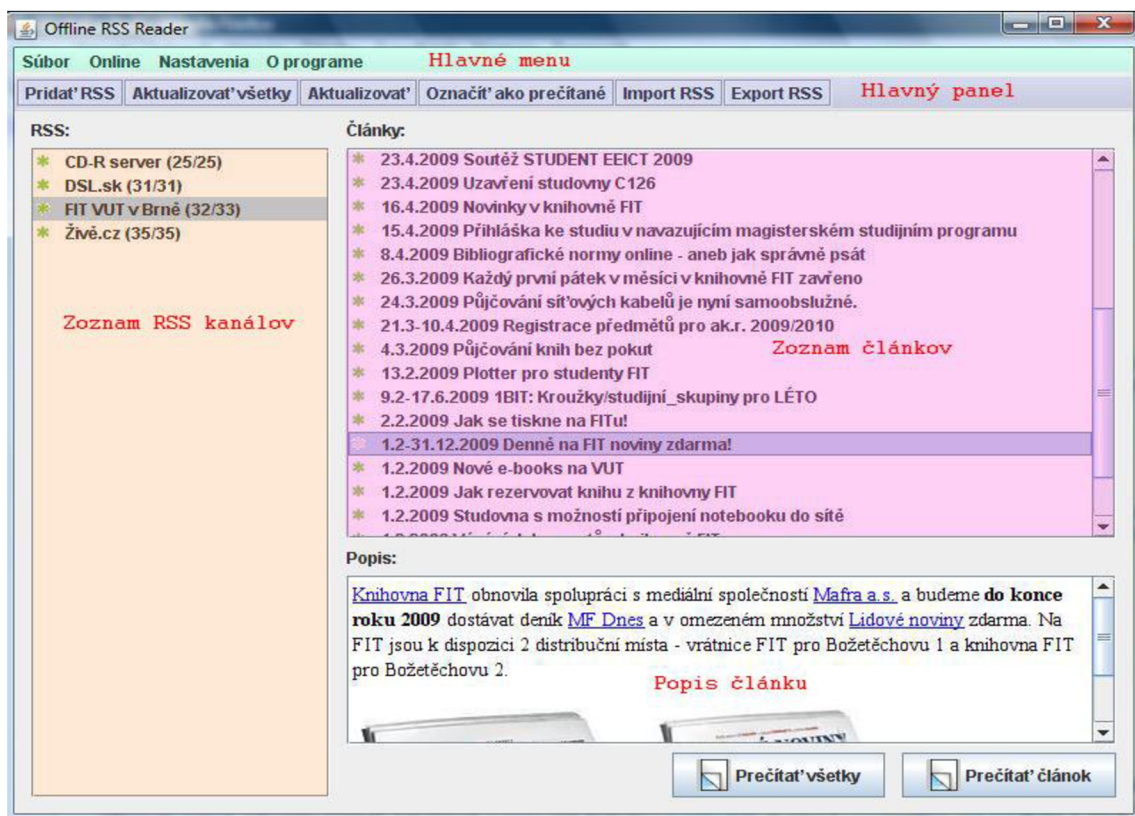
Offline RSS Reader

Súbor Online Nastavenia O programe Hlavné menu

Pridať RSS | Aktualizovať všetky | Aktualizovať | Označiť ako prečítané | Import RSS | Export RSS Hlavný panel

RSS:

CD-R server (25/25)
DSL.sk (31/31)
FIT VUT v Brně (32/33)
Živě.cz (35/35)

Zoznam RSS kanálov

Články:

23.4.2009 Soutěž STUDENT EEICT 2009
23.4.2009 Uzavření studovny C126
16.4.2009 Novinky v knihovně FIT
15.4.2009 Přihláška ke studiu v navazujícím magisterském studijním programu
8.4.2009 Bibliografické normy online - aneb jak správně psát
26.3.2009 Každý první pátek v měsíci v knihovně FIT zavřeno
24.3.2009 Půjčování síťových kabelů je nyní samoobslužné.
21.3-10.4.2009 Registrace předmětů pro ak.r. 2009/2010
4.3.2009 Půjčování knih bez pokut
13.2.2009 Plotter pro studenty FIT
9.2-17.6.2009 1BIT: Kroužky/studijní_skupiny pro LÉTO
2.2.2009 Jak se tiskne na FITu!
1.2-31.12.2009 Denně na FIT noviny zdarma!
1.2.2009 Nové e-books na VUT
1.2.2009 Jak rezervovat knihu z knihovny FIT
1.2.2009 Studovna s možností připojení notebooku do sítě
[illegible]

Zoznam článkov

Popis:

Knihovna FIT obnovila spolupráci s mediální společností Mafra a.s. a budeme do konce roku 2009 dostávat deník MF Dnes a v omezeném množství Lidové noviny zdarma. Na FIT jsou k dispozici 2 distribuční místa - vrátnice FIT pro Božetěchovu 1 a knihovna FIT pro Božetěchovu 2.

Popis článku

Prečítať všetky | Prečítať článok